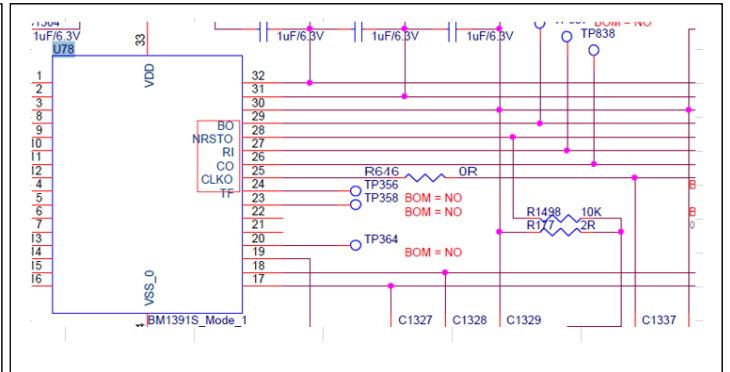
1564
1uF/6.3V
U78
33
VDD
1uF/6.3V
1uF/6.3V
1uF/6.3V
BOM = NO
TP838
1
2
3
8
9
10
11
12
4
5
6
7
13
14
15
16
32
31
30
29
28
27
26
25
24
23
22
21
20
19
18
17
BO
NRSTO
RI
CO
CLKO
TF
R646
0R
TP356
TP358
BOM = NO
BOM = NO
R1498
10K
R177
2R
TP364
BOM = NO
VSS_0
BM1391S_Mode_1
C1327
C1328
C1329
C1337
B
B